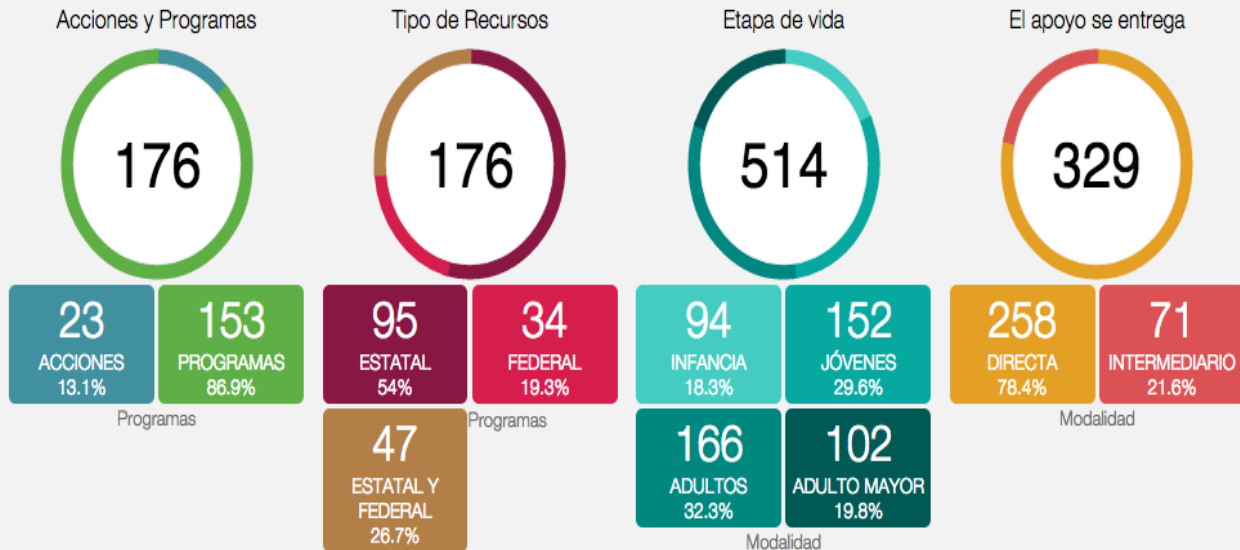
Acciones y Programas

176

23
ACCIONES
13.1%

153
PROGRAMAS
86.9%

Programas

Tipo de Recursos

176

95
ESTATAL
54%

34
FEDERAL
19.3%

47
ESTATAL Y FEDERAL
26.7%

Programas

Etapa de vida

514

94
INFANCIA
18.3%

152
JÓVENES
29.6%

166
ADULTOS
32.3%

102
ADULTO MAYOR
19.8%

Modalidad

El apoyo se entrega

329

258
DIRECTA
78.4%

71
INTERMEDIARIO
21.6%

Modalidad